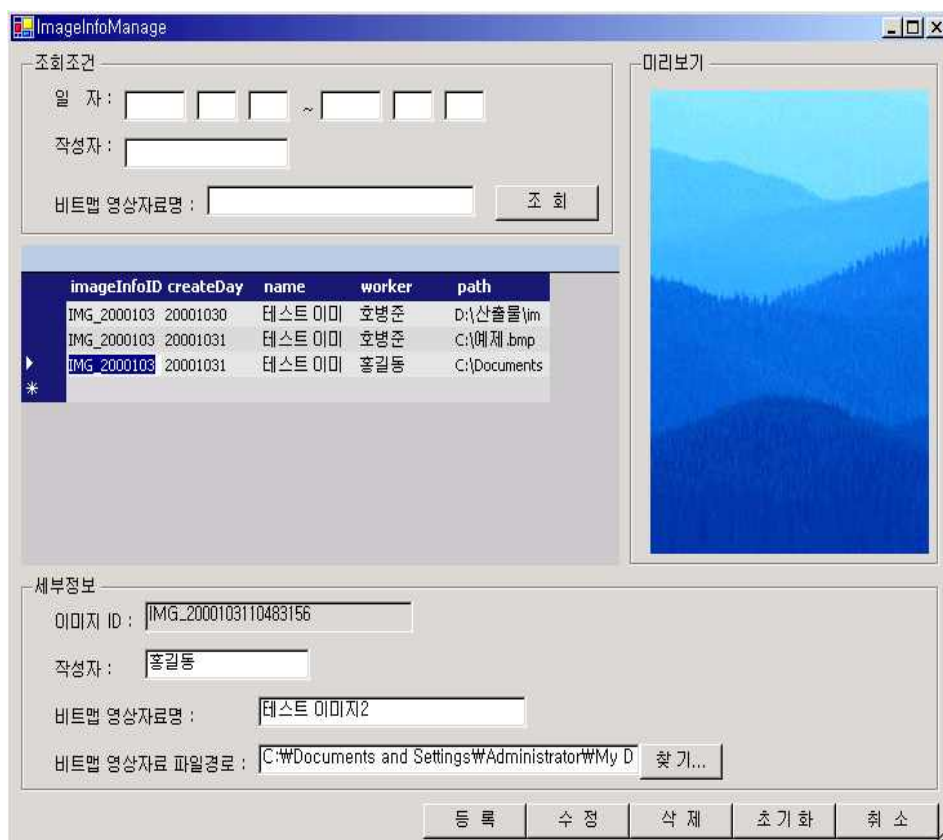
ImageInfoManage

조회조건

일 자 : ~

작성자 :

비트맵 영상자료명 :

조 회

미리보기

| imageInfoID | createDay | name | worker | path |
|---|---|---|---|---|
| IMG_2000103 | 20001030 | 테스트 이미 | 호병준 | D:\산출물\im |
| IMG_2000103 | 20001031 | 테스트 이미 | 호병준 | C:\예제.bmp |
| IMG_2000103 | 20001031 | 테스트 이미 | 홍길동 | C:\Documents |

세부정보

이미지 ID : IMG_2000103110483156

작성자 : 홍길동

비트맵 영상자료명 : 테스트 이미지2

비트맵 영상자료 파일경로 : C:₩Documents and Settings₩Administrator₩My D

찾 기...

등 록

수 정

삭 제

초기화

취 소